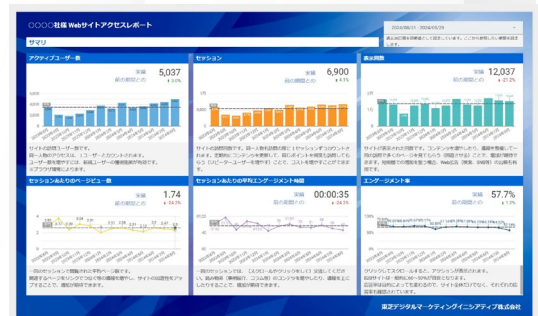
○○○○社様 Webサイトアクセスレポート

2024/08/27 - 2024/09/29

サマリ

アクティブユーザー数
実績
5,037
前の期間と比
↑ 3.0%

サイトの訪問ユーザー数です。
同一人物のアクセスは、1ユーザーとカウントされます。

セッション
実績
6,900
前の期間と比
↑ 4.1%

表示回数
実績
12,037
前の期間と比
↓ -21.2%

セッションあたりのページビュー数
実績
1.74
前の期間と比
↓ -24.3%

セッションあたりの平均エンゲージメント時間
実績
00:00:35
前の期間と比
↓ -24.3%

エンゲージメント率
実績
57.7%
前の期間と比
↑ 1.3%

東京デジタルマーケティングイニシアティブ株式会社